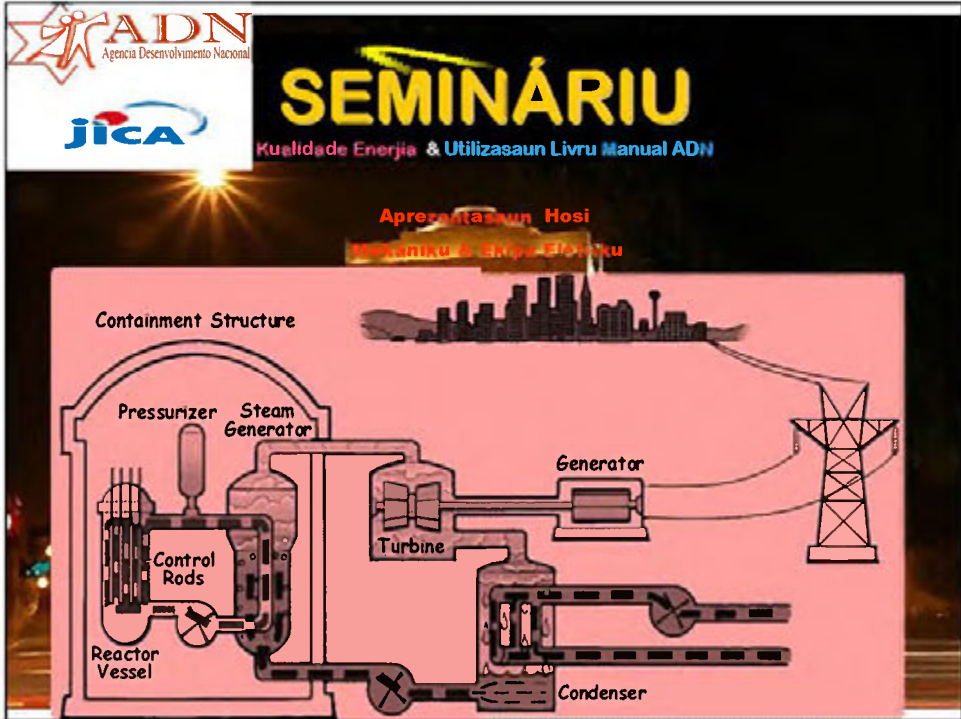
ADN
Agencia Desenvolvimento Nacional

JICA

SEMINÁRIU

Kualidade Enerjia & Utilizasaun Livru Manual ADN

Aprezentasaun Hosi

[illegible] & Ekipa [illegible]

Containment Structure

Pressurizer

Steam Generator

Generator

Turbine

Control Rods

Reactor Vessel

Condenser